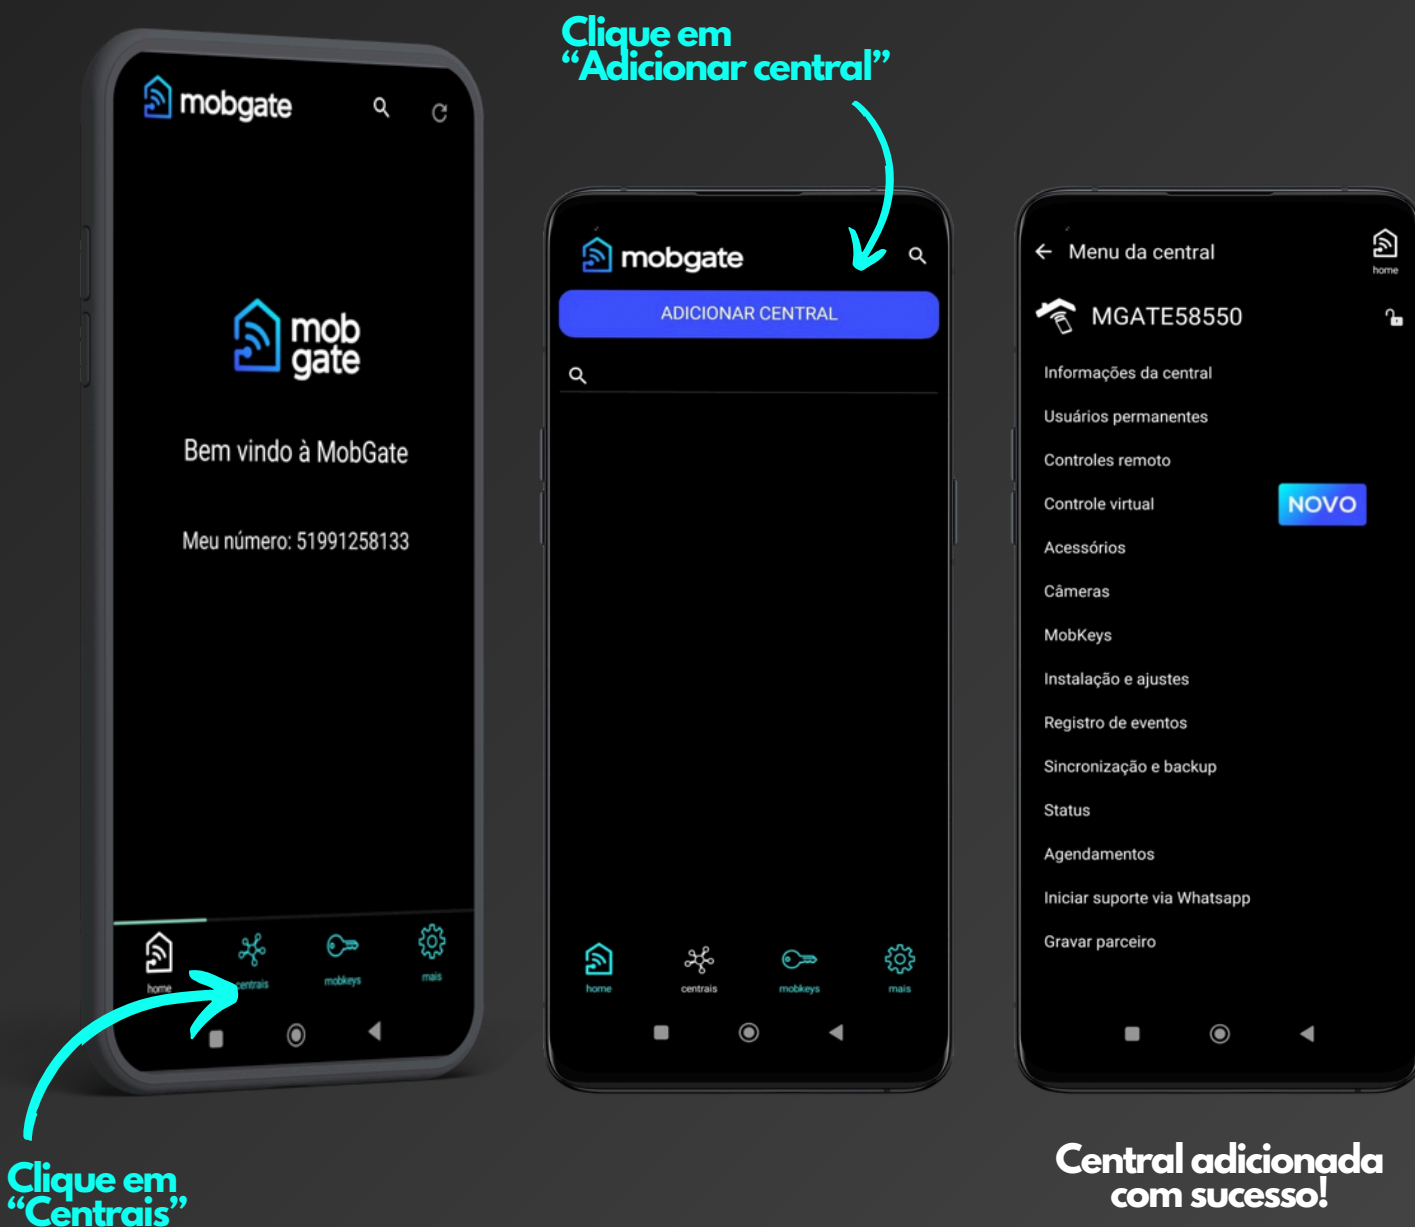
mobgate

mob gate

Bem vindo à MobGate

Meu número: 51991258133

home centrais mobkeys mais

Clique em "Centrais"

Clique em "Adicionar central"

mobgate

ADICIONAR CENTRAL

home centrais mobkeys mais

Menu da central

home

MGATE58550

Informações da central

Usuários permanentes

Controles remoto

Controle virtual NOVO

Acessórios

Câmeras

MobKeys

Instalação e ajustes

Registro de eventos

Sincronização e backup

Status

Agendamentos

Iniciar suporte via Whatsapp

Gravar parceiro

Central adicionada com sucesso!